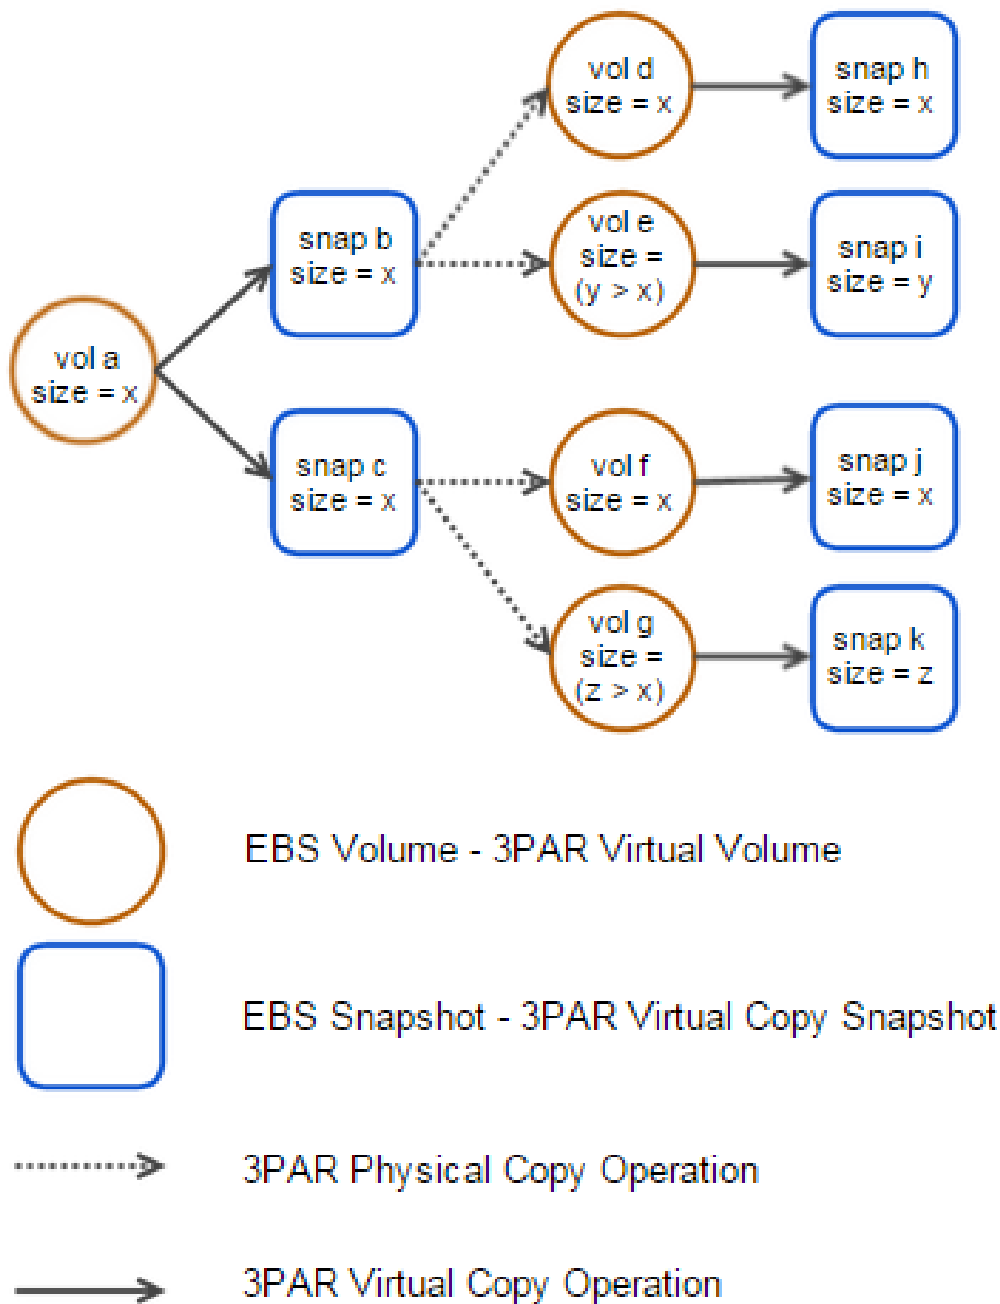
vol d
size = x

snap h
size = x

snap b
size = x

vol e
size =
(y > x)

snap i
size = y

vol a
size = x

snap c
size = x

vol f
size = x

snap j
size = x

vol g
size =
(z > x)

snap k
size = z

EBS Volume - 3PAR Virtual Volume

EBS Snapshot - 3PAR Virtual Copy Snapshot

3PAR Physical Copy Operation

3PAR Virtual Copy Operation